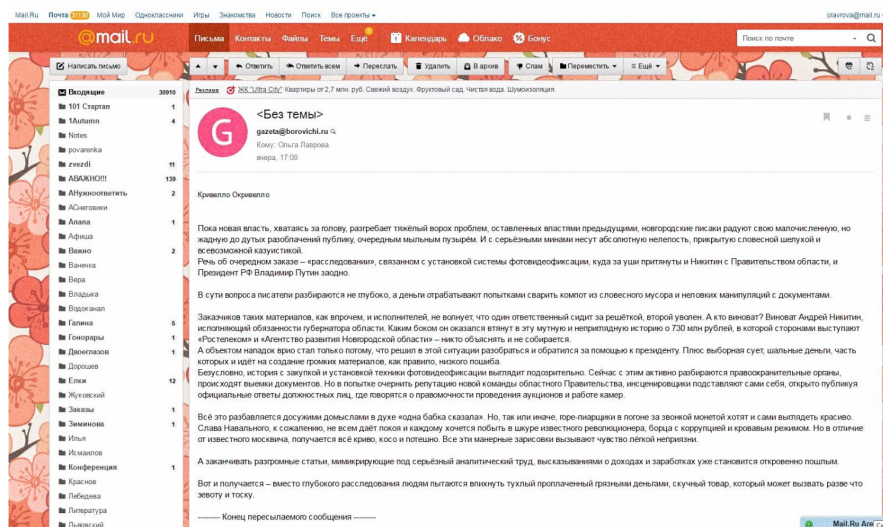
Mail.Ru Почта Мой Мир Одноклассники Игры Знакомства Новости Поиск Все проекты olavrova@mail.ru

@mail.ru Письма Контакты Файлы Темы Ещё Календарь Облако Бонус Поиск по почте

Написать письмо Ответить Ответить всем Переслать Удалить В архив Спам Переместить Ещё

Реклама ЖК "Ultra City". Квартиры от 2,7 млн. руб. Свежий воздух. Фруктовый сад. Чистая вода. Шумоизоляция.

Входящие 30910
101 Стартап 1
1Autumn 4
Notes
povarenka
zvezdi 11
АВАЖНО!!! 139
АНужноответить 2
АСнеговики
Алана 1
Афиша
Важно 2
Ванечка
Вера
Владыка
Водоканал
Галина 5
Гонорары 1
Двоеглазов 1
Дорошев
Елки 12
Жуковский
Заказы 1
Зиминова 1
Илья
Исмаилов
Конференция 1
Краснов
Лебедева
Литература
Львовский

<Без темы>
gazeta@borovichi.ru
Кому: Ольга Лаврова
вчера, 17:08

Кривелло Окривелло

Пока новая власть, хватаясь за голову, разгребает тяжёлый ворох проблем, оставленных властями предыдущими, новгородские писаки радуют свою малочисленную, но жадную до дутых разоблачений публику, очередным мыльным пузырём. И с серьёзными минами несут абсолютную нелепость, прикрытую словесной шелухой и всевозможной казуистикой.
Речь об очередном заказе – «расследовании», связанном с установкой системы фотовидеофиксации, куда за уши притянуты и Никитин с Правительством области, и Президент РФ Владимир Путин заодно.

В сути вопроса писатели разбираются не глубоко, а деньги отрабатывают попытками сварить компот из словесного мусора и неловких манипуляций с документами.

Заказчиков таких материалов, как впрочем, и исполнителей, не волнует, что один ответственный сидит за решёткой, второй уволен. А кто виноват? Виноват Андрей Никитин, исполняющий обязанности губернатора области. Каким боком он оказался втянут в эту мутную и неприглядную историю о 730 млн рублей, в которой сторонами выступают «Ростелеком» и «Агентство развития Новгородской области» – никто объяснять и не собирается.
А объектом нападок врио стал только потому, что решил в этой ситуации разобраться и обратился за помощью к президенту. Плюс выборная суета, шальные деньги, часть которых и идёт на создание громких материалов, как правило, низкого пошиба.
Безусловно, история с закупкой и установкой техники фотовидеофиксации выглядит подозрительно. Сейчас с этим активно разбираются правоохранительные органы, происходят выемки документов. Но в попытке очернить репутацию новой команды областного Правительства, инсценировщики подставляют сами себя, открыто публикуя официальные ответы должностных лиц, где говорится о правомочности проведения аукционов и работе камер.

Всё это разбавляется досужими домыслами в духе «одна бабка сказала». Но, так или иначе, горе-пиарщики в погоне за звонкой монетой хотят и сами выглядеть красиво. Слава Навального, к сожалению, не всем даёт покоя и каждому хочется побыть в шкуре известного революционера, борца с коррупцией и кровавым режимом. Но в отличие от известного москвича, получается всё криво, косо и потешно. Все эти манерные зарисовки вызывают чувство лёгкой неприязни.

А заканчивать разгромные статьи, мимикрирующие под серьёзный аналитический труд, высказываниями о доходах и заработках уже становится откровенно пошлым.

Вот и получается – вместо глубокого расследования людям пытаются впихнуть тухлый проплаченный грязными деньгами, скучный товар, который может вызвать разве что зевоту и тоску.

-------- Конец пересылаемого сообщения --------

Mail.Ru Аге